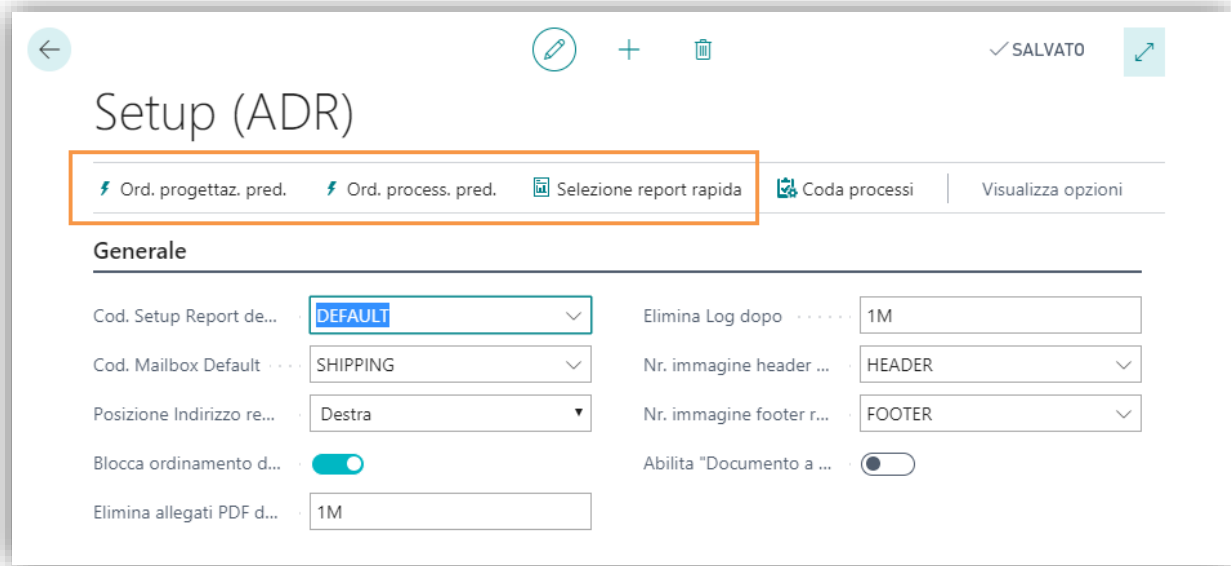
✓SALVATO

Setup (ADR)

Ord. progettaz. pred.   Ord. process. pred.   Selezione report rapida   Coda processi   Visualizza opzioni

Generale

Cod. Setup Report de... DEFAULT

Cod. Mailbox Default SHIPPING

Posizione Indirizzo re... Destra

Blocca ordinamento d...

Elimina allegati PDF d... 1M

Elimina Log dopo 1M

Nr. immagine header ... HEADER

Nr. immagine footer r... FOOTER

Abilita "Documento a ...